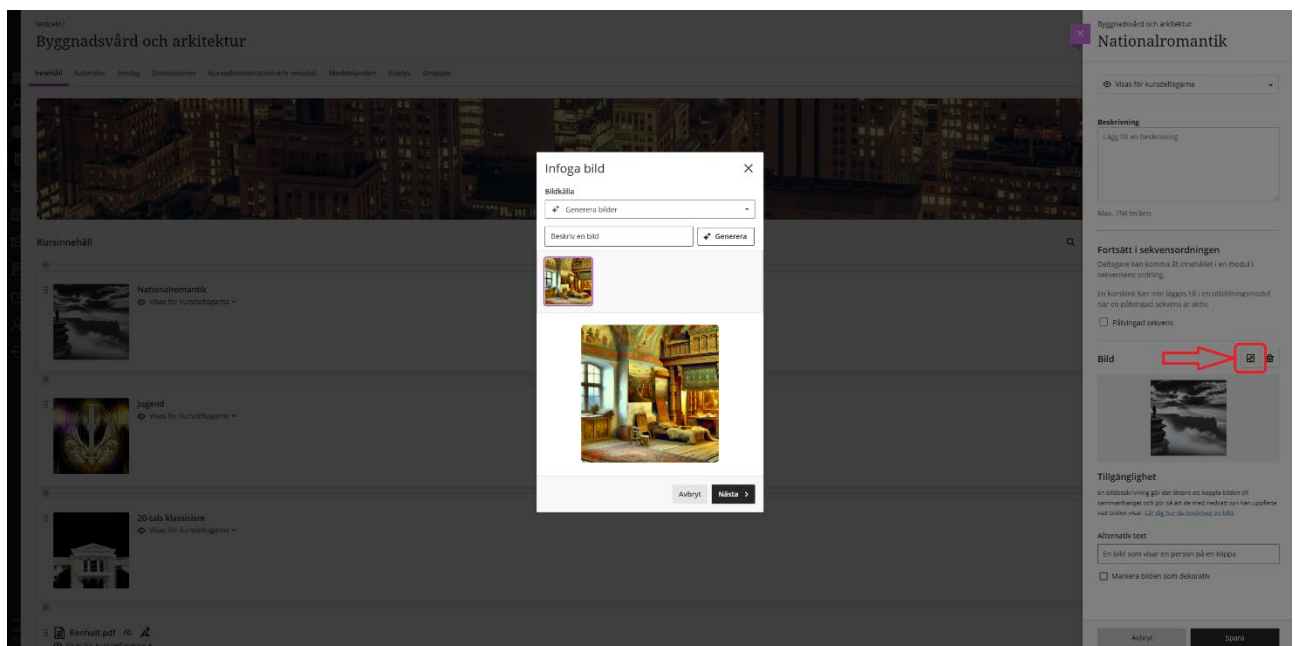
Byggnadsvård och arkitektur

Innehåll  Kalender  Anslag  Diskussioner  Kursadministration och resultat  Meddelanden  Analys  Grupper

Kursinnehåll

Nationalromantik
Visas för kursdeltagarna

Jugend
Visas för kursdeltagarna

20-tals klassisism
Visas för kursdeltagarna

Renhult.pdf

Infoga bild
Bildkälla
Generera bilder
Beskriv en bild
Generera
Avbryt
Nästa

Byggnadsvård och arkitektur
Nationalromantik
Visas för kursdeltagarna
Beskrivning
Lägg till en beskrivning
Max. 750 tecken
Fortsätt i sekvensordningen
Deltagare kan komma åt innehållet i en modul i sekvensens ordning.
En kurslänk kan inte läggas till i en utbildningsmodul när en påtvingad sekvens är aktiv.
Påtvingad sekvens
Bild
Tillgänglighet
En bildbeskrivning gör det lättare att koppla bilden till sammanhanget och gör så att de med nedsatt syn kan uppfatta vad bilden visar. Lär dig hur du beskriver en bild.
Alternativ text
En bild som visar en person på en klippa
Markera bilden som dekorativ
Avbryt
Spara